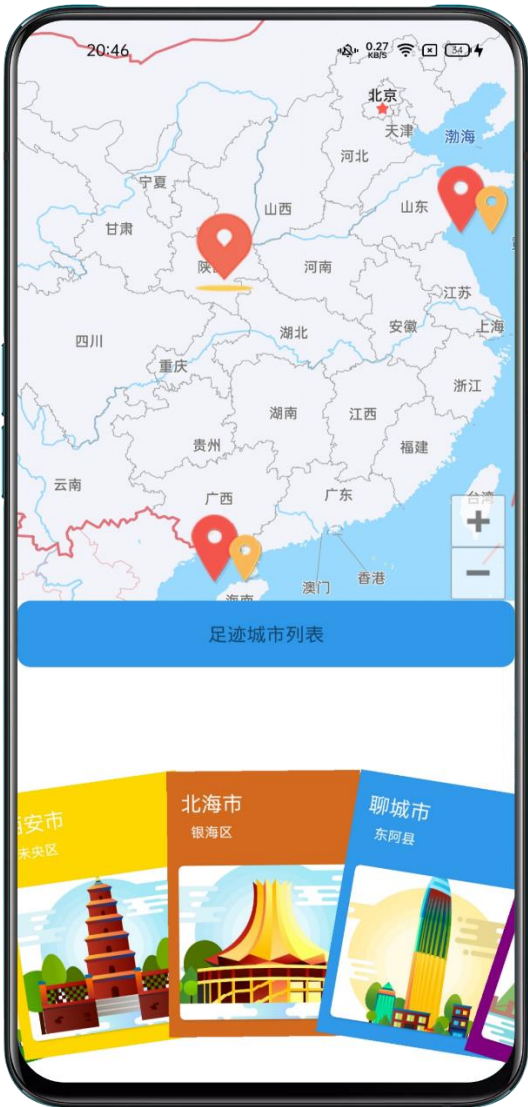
20:46 0.27 KB/S 34

北京
天津
渤海
河北
宁夏
山西
山东
甘肃
陕西
河南
江苏
四川
湖北
安徽
上海
重庆
浙江
湖南
江西
贵州
福建
云南
广西
广东
台湾
澳门
香港
海南
+
−

足迹城市列表

西安市
未央区

北海市
银海区

聊城市
东阿县